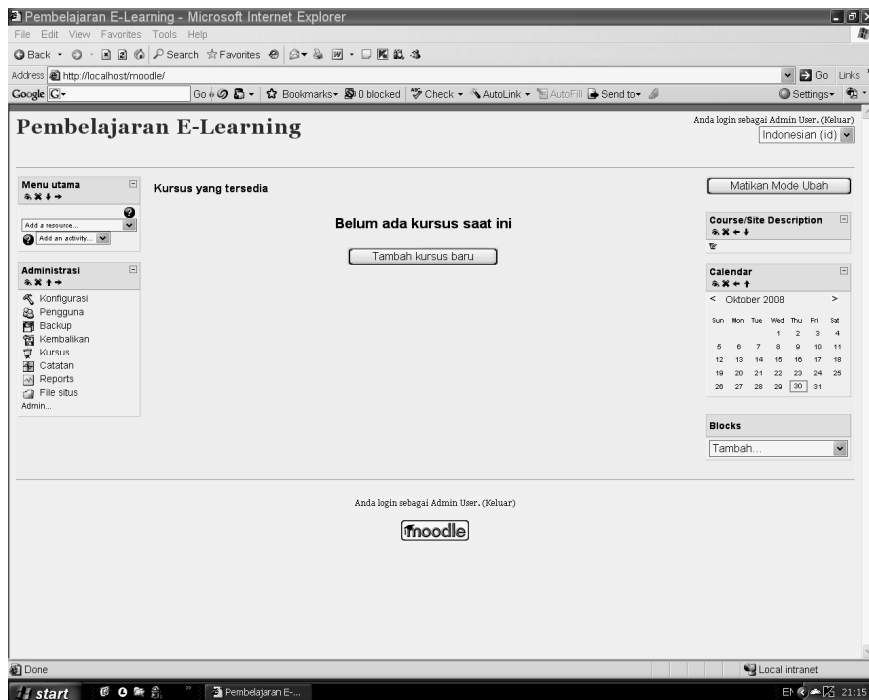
Pembelajaran E-Learning - Microsoft Internet Explorer

File Edit View Favorites Tools Help

Back · Search Favorites

Address http://localhost/moodle/

Go Links

Google G-

Go Bookmarks· 0 blocked Check · AutoLink · AutoFill Send to·

Settings·

Pembelajaran E-Learning

Anda login sebagai Admin User. (Keluar)

Indonesian (id)

Menu utama

Add a resource...

Add an activity...

Kursus yang tersedia

Matikan Mode Ubah

Belum ada kursus saat ini

Tambah kursus baru

Course/Site Description

Administrasi

Konfigurasi
Pengguna
Backup
Kembalikan
Kursus
Catatan
Reports
File situs
Admin...

Calendar

< Oktober 2008 >

| Sun | Mon | Tue | Wed | Thu | Fri | Sat |
|---|---|---|---|---|---|---|
| | | | 1 | 2 | 3 | 4 |
| 5 | 6 | 7 | 8 | 9 | 10 | 11 |
| 12 | 13 | 14 | 15 | 16 | 17 | 18 |
| 19 | 20 | 21 | 22 | 23 | 24 | 25 |
| 26 | 27 | 28 | 29 | 30 | 31 | |

Blocks

Tambah...

Anda login sebagai Admin User. (Keluar)

moodle

Done

Local intranet

start

Pembelajaran E-...

EN 21:15